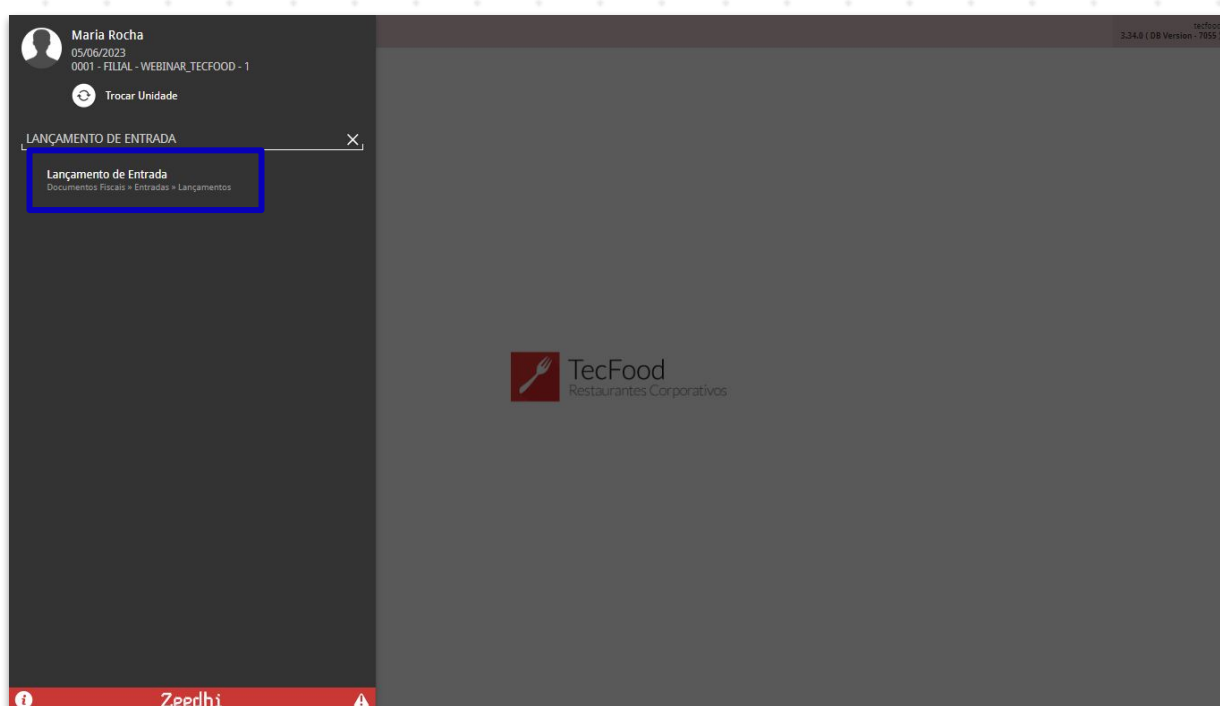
Maria Rocha
05/06/2023
0001 - FILIAL - WEBINAR_TECFOOD - 1

Trocar Unidade

LANÇAMENTO DE ENTRADA

Lançamento de Entrada
Documentos Fiscais » Entradas » Lançamentos

tecfood
3.34.6 ( DB Version - 7055 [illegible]

TecFood
Restaurantes Corporativos

Zeedhi